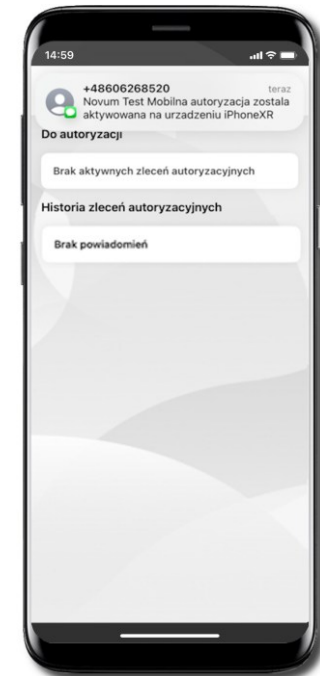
14:59

+48606268520
teraz
Novum Test Mobilna autoryzacja zostala aktywowana na urzadzeniu iPhoneXR

Do autoryzacji

Brak aktywnych zleceń autoryzacyjnych

Historia zleceń autoryzacyjnych

Brak powiadomień